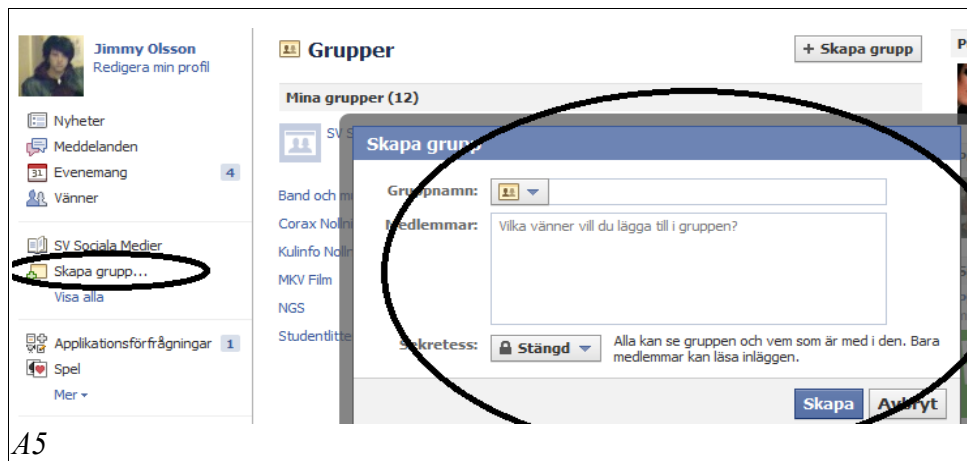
Jimmy Olsson
Redigera min profil

Nyheter
Meddelanden
Evenemang 4
Vänner

SV Sociala Medier
Skapa grupp...
Visa alla

Applikationsförfrågningar 1
Spel
Mer

Grupper

+ Skapa grupp

Mina grupper (12)

SV S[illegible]

Band och m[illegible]
Corax Nolin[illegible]
Kulinfo Nolin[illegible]
MKV Film
NGS
Studentlitte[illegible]

Skapa grupp

Gruppnamn:
Medlemmar: Vilka vänner vill du lägga till i gruppen?

Sekretess: Stängd Alla kan se gruppen och vem som är med i den. Bara medlemmar kan läsa inläggen.

Skapa Avbryt

A5